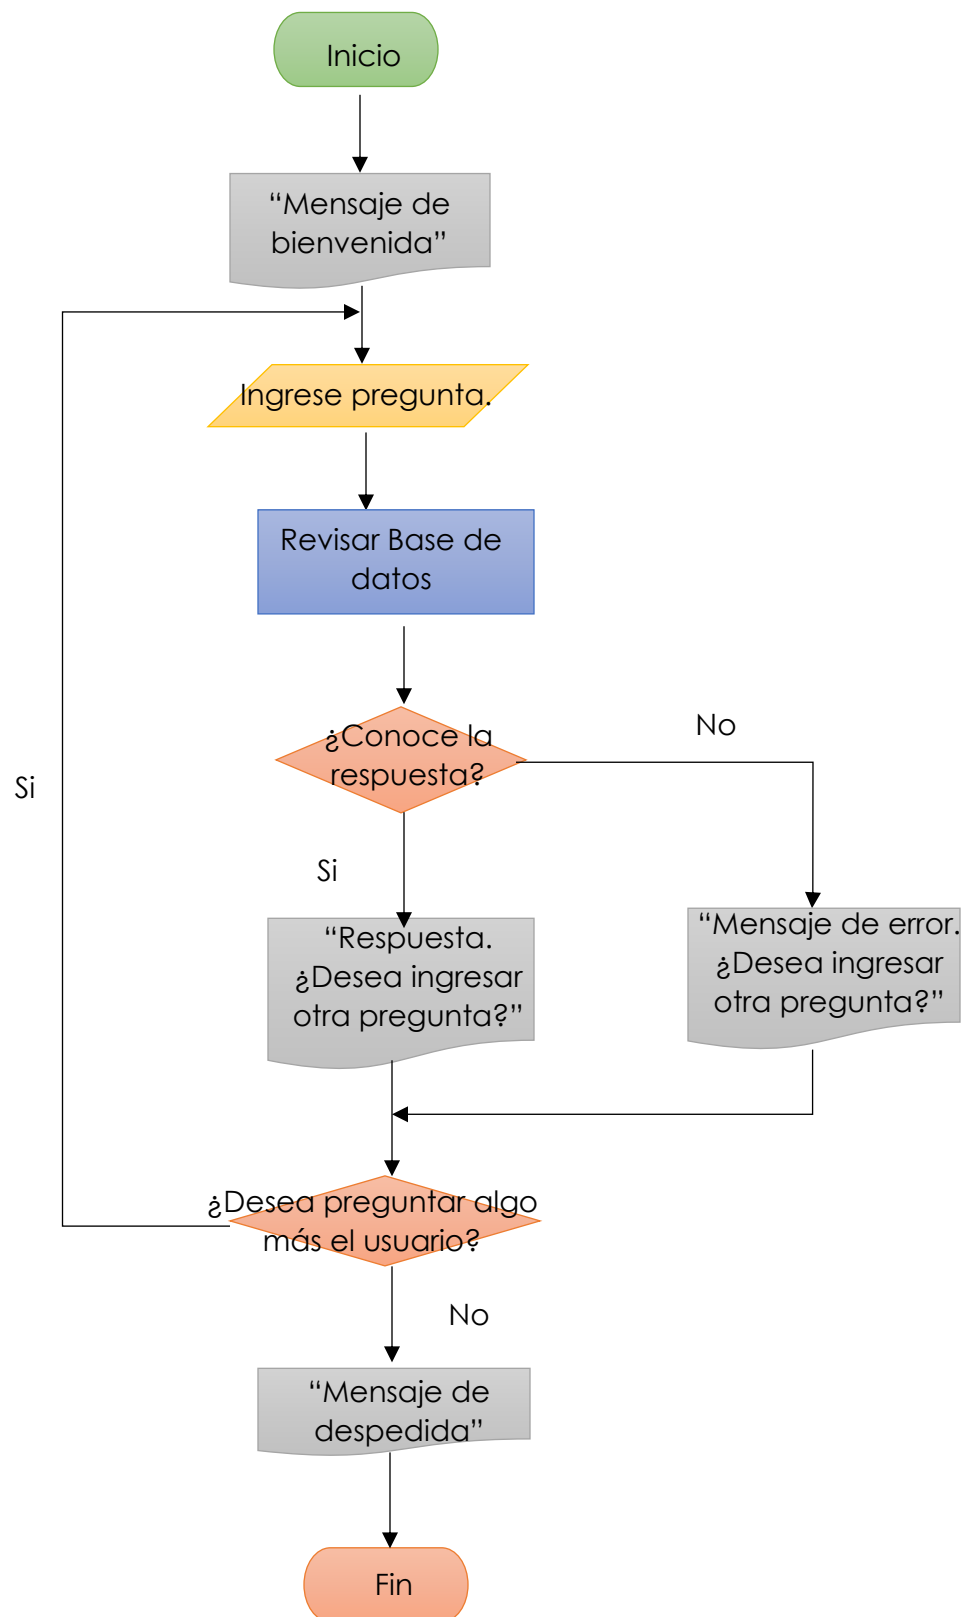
Inicio

“Mensaje de bienvenida”

Ingrese pregunta.

Revisar Base de datos

¿Conoce la respuesta?

No

Si

Si

“Respuesta. ¿Desea ingresar otra pregunta?”

“Mensaje de error. ¿Desea ingresar otra pregunta?”

¿Desea preguntar algo más el usuario?

No

“Mensaje de despedida”

Fin